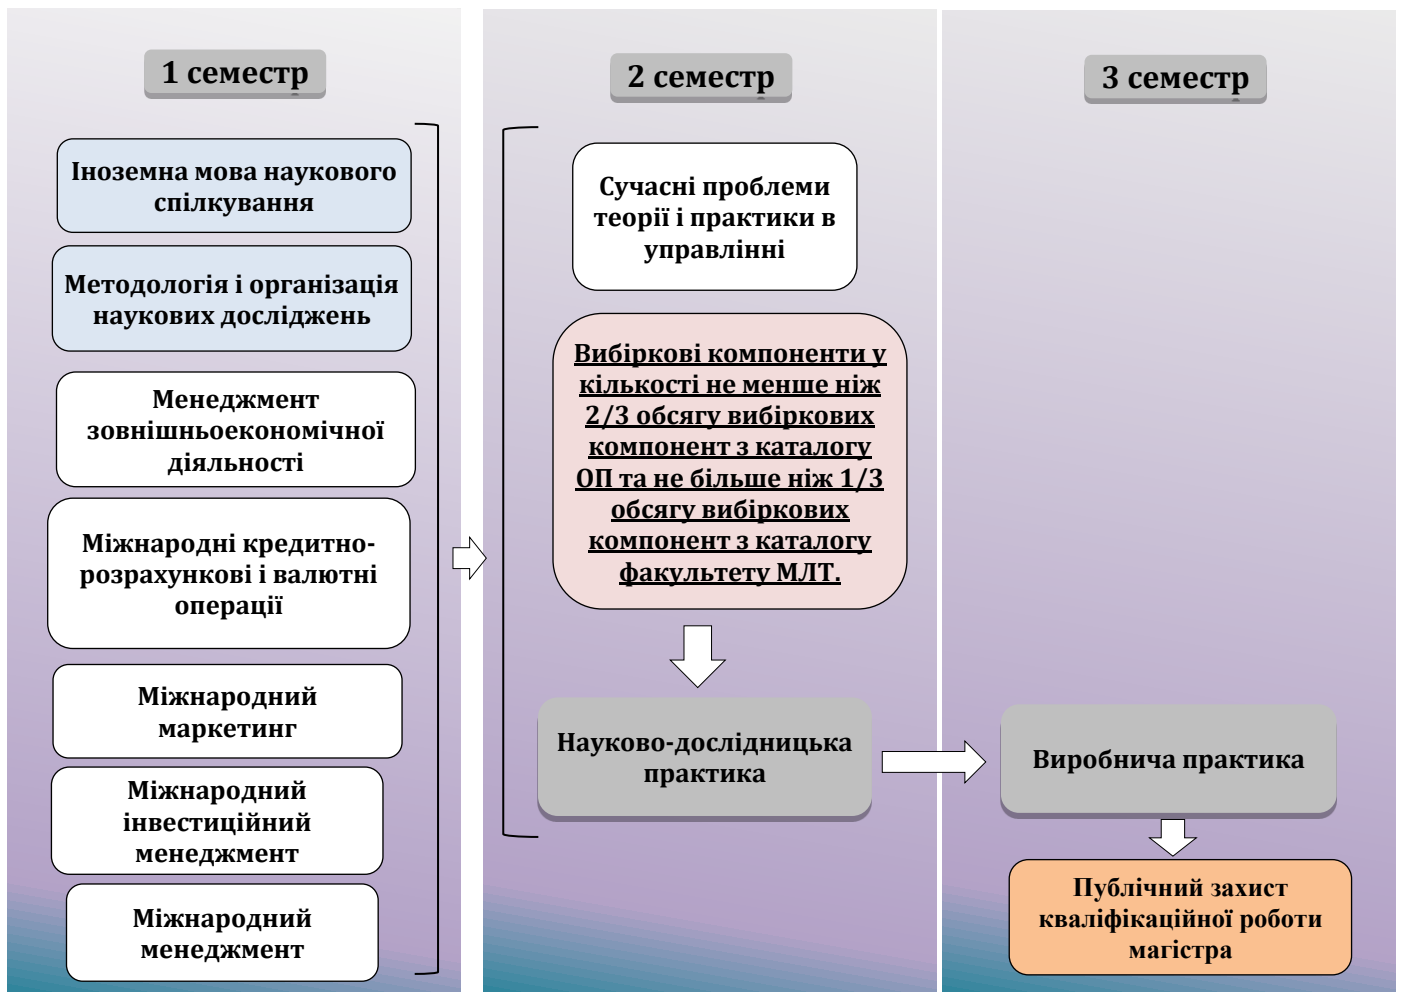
1 семестр

Іноземна мова наукового спілкування

Методологія і організація наукових досліджень

Менеджмент зовнішньоекономічної діяльності

Міжнародні кредитно-розрахункові і валютні операції

Міжнародний маркетинг

Міжнародний інвестиційний менеджмент

Міжнародний менеджмент

2 семестр

Сучасні проблеми теорії і практики в управлінні

Вибіркові компоненти у кількості не менше ніж 2/3 обсягу вибіркових компонент з каталогу ОП та не більше ніж 1/3 обсягу вибіркових компонент з каталогу факультету МЛТ.

Науково-дослідницька практика

3 семестр

Виробнича практика

Публічний захист кваліфікаційної роботи магістра